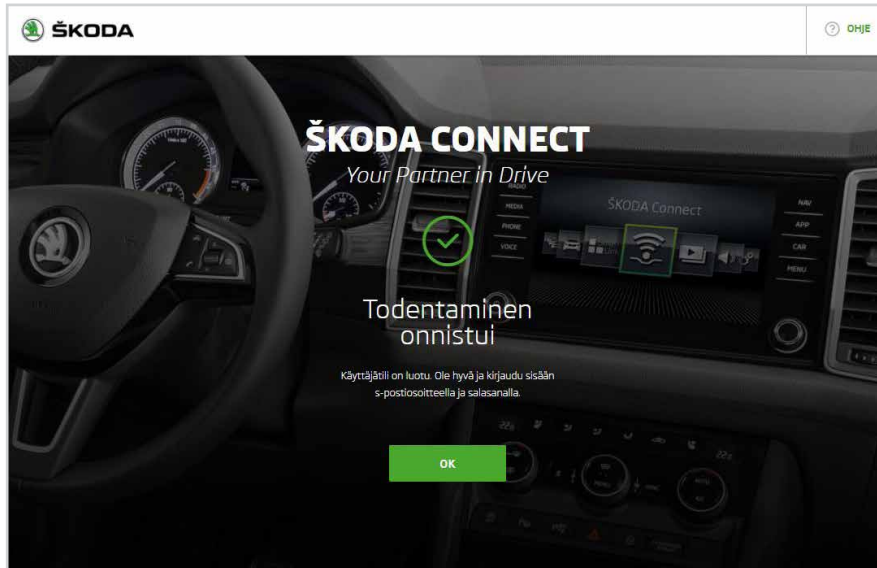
ŠKODA

OHJE

ŠKODA CONNECT
Your Partner in Drive

RADIO
MEDIA
PHONE
VOICE

ŠKODA Connect

NAV
APP
CAR
MENU

Todentaminen onnistui

Käyttäjätili on luotu. Ole hyvä ja kirjaudu sisään s-postiosoitteella ja salasanalla.

OK